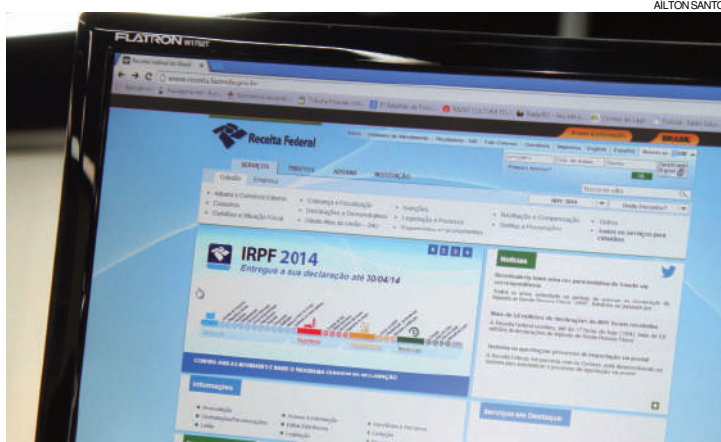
AILTON SANTO

FLATRON W1753T

www.receita.fazenda.gov.br

Receita Federal

BRASIL

SERVIÇOS

TRIBUTOS

ADUANA

INSTITUIÇÃO

Cidadão

Empresa

Aduana e Comércio Exterior

Cobrança e Fiscalização

Isenções

Restituição e Compensação

Declarações e Demonstrativos

Legislação e Processos

Outros

IRPF 2014

Entregue a sua declaração até 30/04/14

Notícias

Informações

Serviços em Destaque